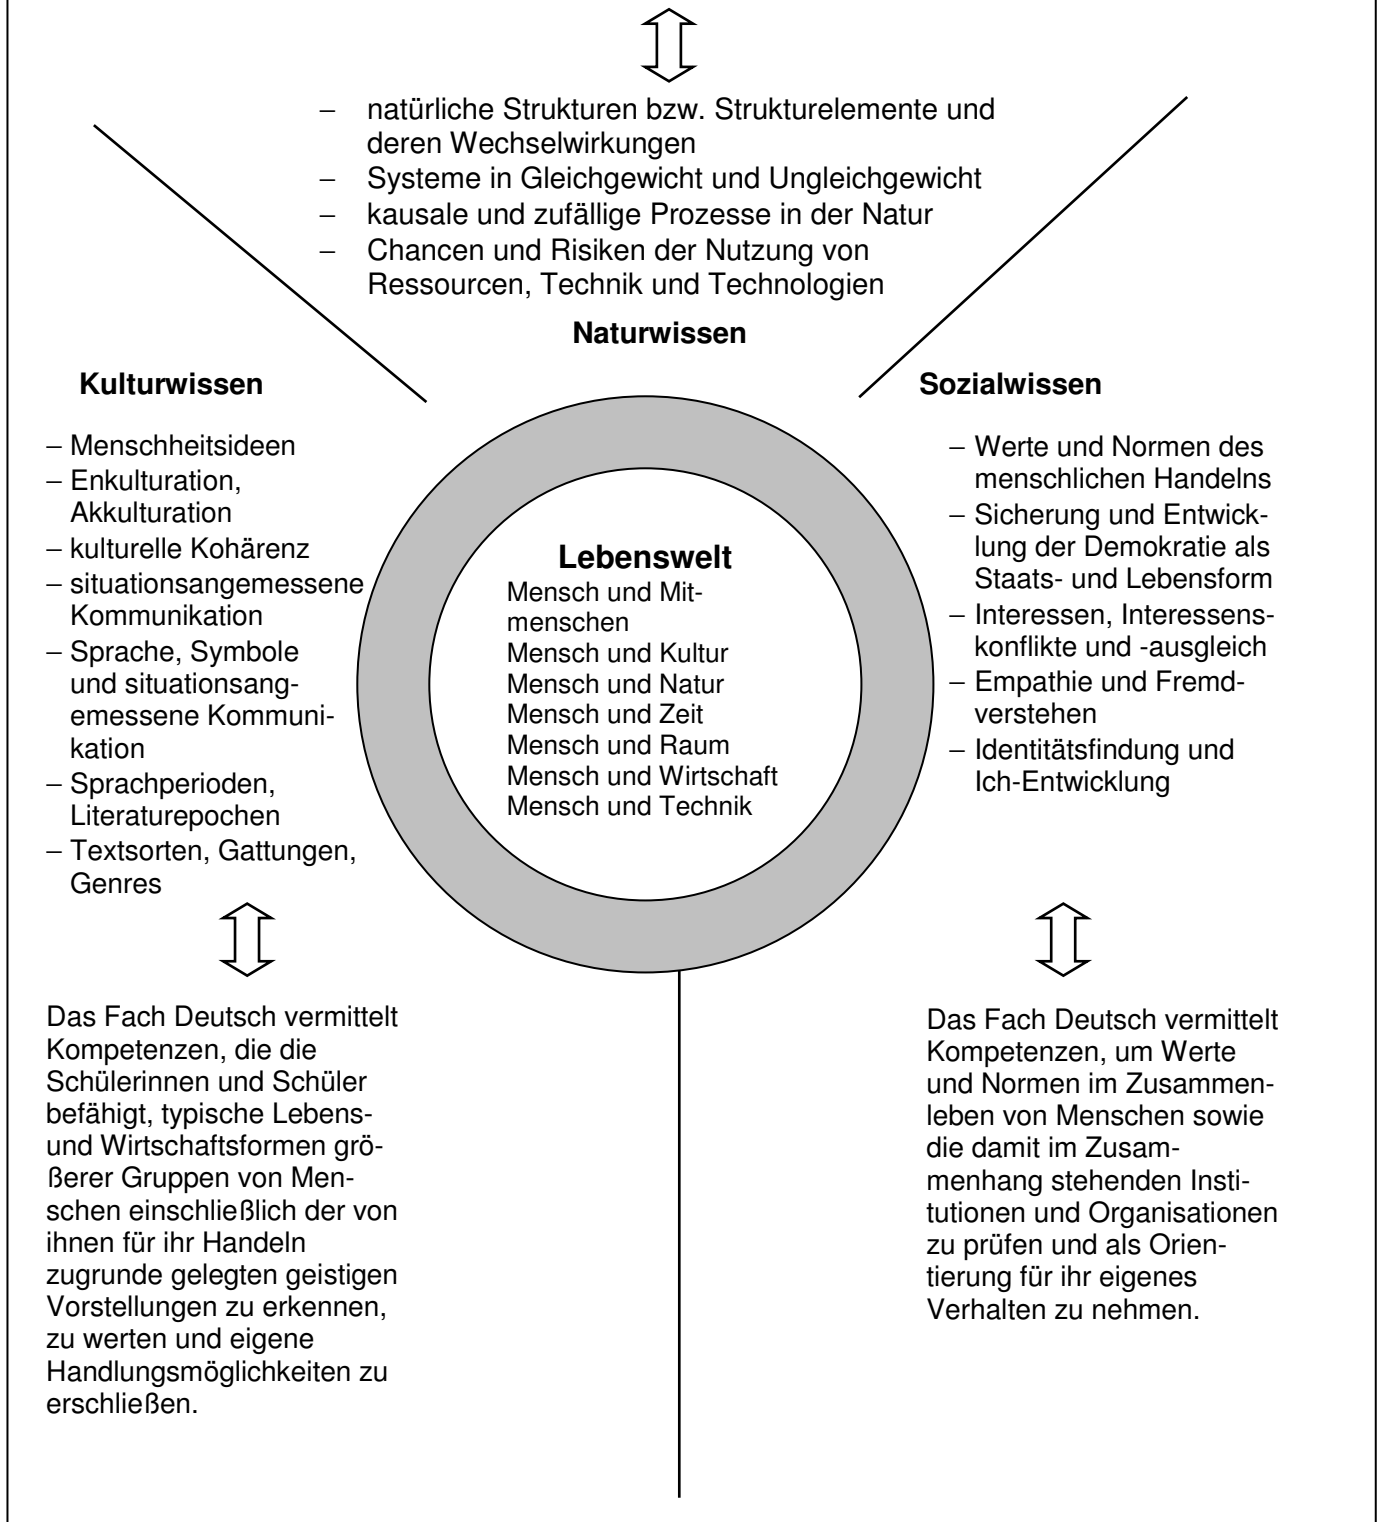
– natürliche Strukturen bzw. Strukturelemente und deren Wechselwirkungen
– Systeme in Gleichgewicht und Ungleichgewicht
– kausale und zufällige Prozesse in der Natur
– Chancen und Risiken der Nutzung von Ressourcen, Technik und Technologien

**Naturwissen**

**Kulturwissen**

– Menschheitsideen
– Enkulturation, Akkulturation
– kulturelle Kohärenz
– situationsangemessene Kommunikation
– Sprache, Symbole und situationsangemessene Kommunikation
– Sprachperioden, Literaturepochen
– Textsorten, Gattungen, Genres

**Lebenswelt**
Mensch und Mitmenschen
Mensch und Kultur
Mensch und Natur
Mensch und Zeit
Mensch und Raum
Mensch und Wirtschaft
Mensch und Technik

**Sozialwissen**

– Werte und Normen des menschlichen Handelns
– Sicherung und Entwicklung der Demokratie als Staats- und Lebensform
– Interessen, Interessenskonflikte und -ausgleich
– Empathie und Fremdverstehen
– Identitätsfindung und Ich-Entwicklung

Das Fach Deutsch vermittelt Kompetenzen, die die Schülerinnen und Schüler befähigt, typische Lebens- und Wirtschaftsformen größerer Gruppen von Menschen einschließlich der von ihnen für ihr Handeln zugrunde gelegten geistigen Vorstellungen zu erkennen, zu werten und eigene Handlungsmöglichkeiten zu erschließen.

Das Fach Deutsch vermittelt Kompetenzen, um Werte und Normen im Zusammenleben von Menschen sowie die damit im Zusammenhang stehenden Institutionen und Organisationen zu prüfen und als Orientierung für ihr eigenes Verhalten zu nehmen.